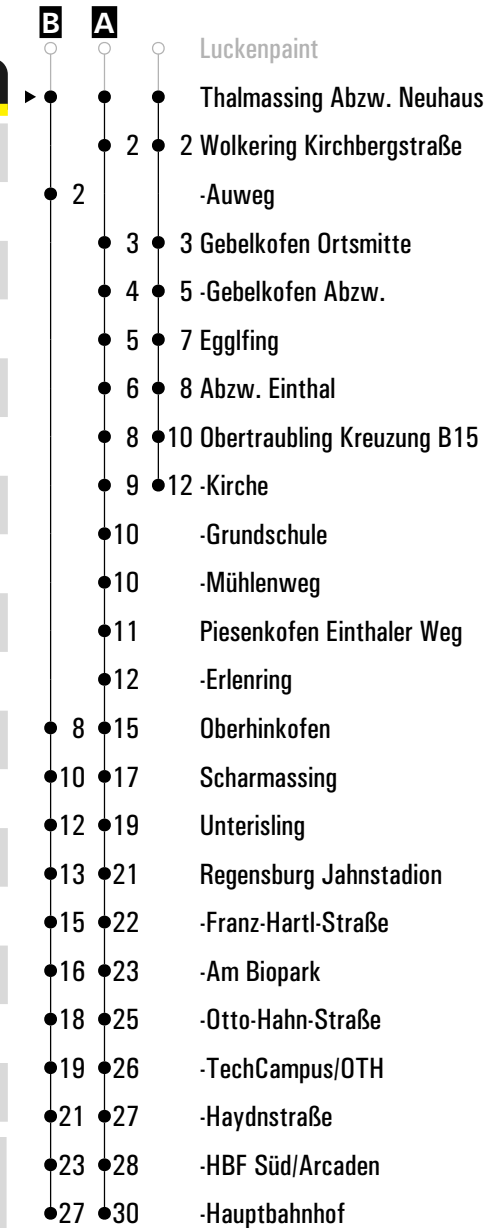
B A

Luckenpaint

Thalmassing Abzw. Neuhaus

2 2 Wolkering Kirchbergstraße

2 -Auweg

3 3 Gebelkofen Ortsmitte

4 5 -Gebelkofen Abzw.

5 7 Egglfing

6 8 Abzw. Einthal

8 10 Obertraubling Kreuzung B15

9 12 -Kirche

10 -Grundschule

10 -Mühlenweg

11 Piesenkofen Einthaler Weg

12 -Erlenring

8 15 Oberhinkofen

10 17 Scharmassing

12 19 Unterisling

13 21 Regensburg Jahnstadion

15 22 -Franz-Hartl-Straße

16 23 -Am Biopark

18 25 -Otto-Hahn-Straße

19 26 -TechCampus/OTH

21 27 -Haydnstraße

23 28 -HBF Süd/Arcaden

27 30 -Hauptbahnhof